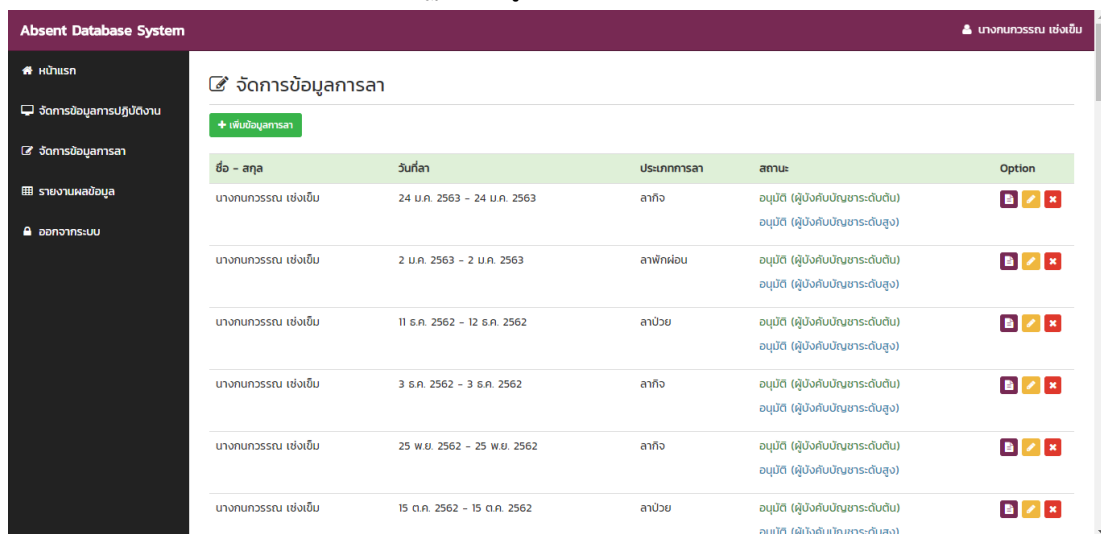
Absent Database System

นางกนกวรรณ เช่งเข็ม

หน้าแรก
จัดการข้อมูลการปฏิบัติงาน
จัดการข้อมูลการลา
รายงานผลข้อมูล
ออกจากระบบ

จัดการข้อมูลการลา

+ เพิ่มข้อมูลการลา

| ชื่อ - สกุล | วันที่ลา | ประเภทการลา | สถานะ | Option |
|---|---|---|---|---|
| นางกนกวรรณ เช่งเข็ม | 24 ม.ค. 2563 - 24 ม.ค. 2563 | ลากิจ | อนุมัติ (ผู้บังคับบัญชาระดับต้น) อนุมัติ (ผู้บังคับบัญชาระดับสูง) | |
| นางกนกวรรณ เช่งเข็ม | 2 ม.ค. 2563 - 2 ม.ค. 2563 | ลาพักผ่อน | อนุมัติ (ผู้บังคับบัญชาระดับต้น) อนุมัติ (ผู้บังคับบัญชาระดับสูง) | |
| นางกนกวรรณ เช่งเข็ม | 11 ธ.ค. 2562 - 12 ธ.ค. 2562 | ลาป่วย | อนุมัติ (ผู้บังคับบัญชาระดับต้น) อนุมัติ (ผู้บังคับบัญชาระดับสูง) | |
| นางกนกวรรณ เช่งเข็ม | 3 ธ.ค. 2562 - 3 ธ.ค. 2562 | ลากิจ | อนุมัติ (ผู้บังคับบัญชาระดับต้น) อนุมัติ (ผู้บังคับบัญชาระดับสูง) | |
| นางกนกวรรณ เช่งเข็ม | 25 พ.ย. 2562 - 25 พ.ย. 2562 | ลากิจ | อนุมัติ (ผู้บังคับบัญชาระดับต้น) อนุมัติ (ผู้บังคับบัญชาระดับสูง) | |
| นางกนกวรรณ เช่งเข็ม | 15 ต.ค. 2562 - 15 ต.ค. 2562 | ลาป่วย | อนุมัติ (ผู้บังคับบัญชาระดับต้น) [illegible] | |